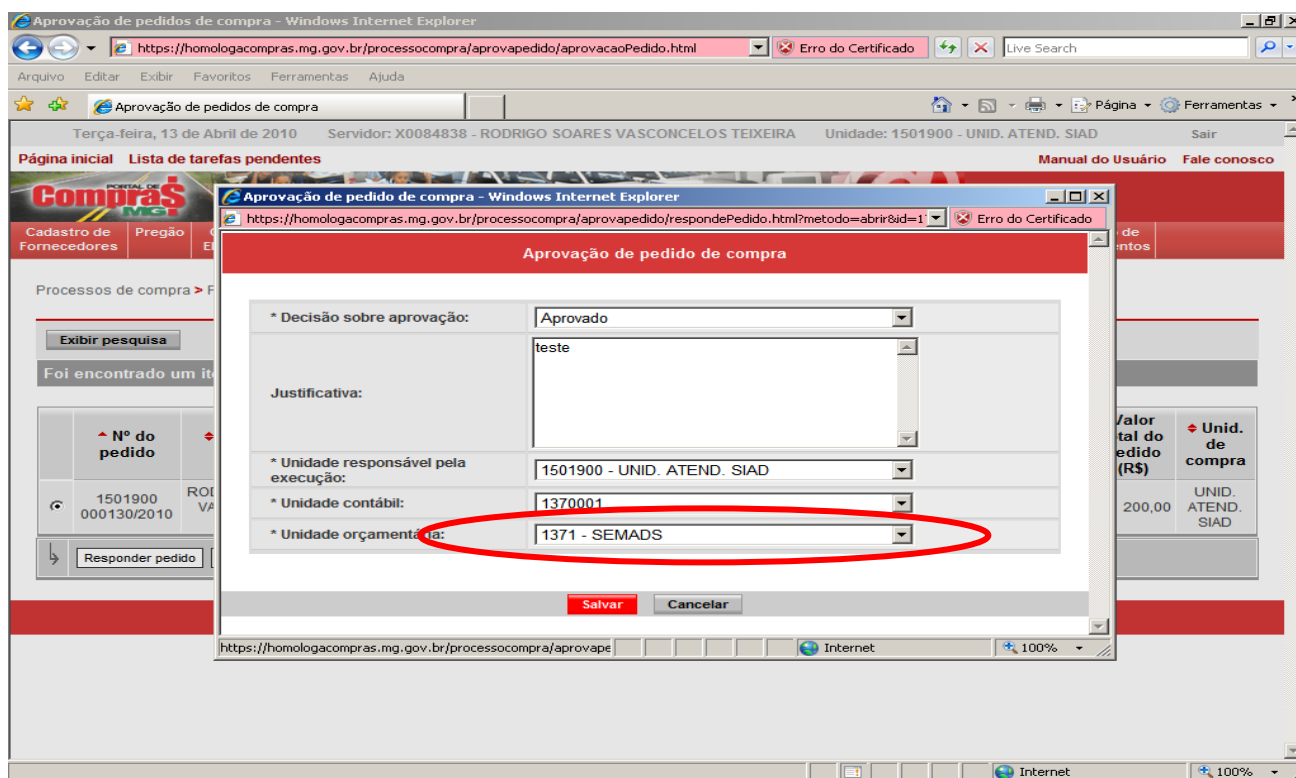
Aprovação de pedidos de compra - Windows Internet Explorer
https://homologacompras.mg.gov.br/processocompra/aprovapedido/aprovacaoPedido.html
Erro do Certificado
Live Search
Arquivo Editar Exibir Favoritos Ferramentas Ajuda
Aprovação de pedidos de compra
Página Ferramentas
Terça-feira, 13 de Abril de 2010 Servidor: X0084838 - RODRIGO SOARES VASCONCELOS TEIXEIRA Unidade: 1501900 - UNID. ATEND. SIAD Sair
Página inicial Lista de tarefas pendentes
Manual do Usuário Fale conosco
PORTAL DE Compras MG
Cadastro de Fornecedores Pregão
de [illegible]entos
Processos de compra > F
Exibir pesquisa
Foi encontrado um it
| | Nº do pedido | | Valor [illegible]tal do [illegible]edido (R$) | Unid. de compra |
|---|---|---|---|---|
| | 1501900 000130/2010 | ROD VA | 200,00 | UNID. ATEND. SIAD |
Responder pedido
Aprovação de pedido de compra - Windows Internet Explorer
https://homologacompras.mg.gov.br/processocompra/aprovapedido/respondePedido.html?metodo=abrir&id=1
Erro do Certificado
Aprovação de pedido de compra
| * Decisão sobre aprovação: | Aprovado |
|---|---|
| Justificativa: | teste |
| * Unidade responsável pela execução: | 1501900 - UNID. ATEND. SIAD |
| * Unidade contábil: | 1370001 |
| * Unidade orçamentária: | 1371 - SEMADS |
Salvar Cancelar
https://homologacompras.mg.gov.br/processocompra/aprovape
Internet
100%
Internet
100%